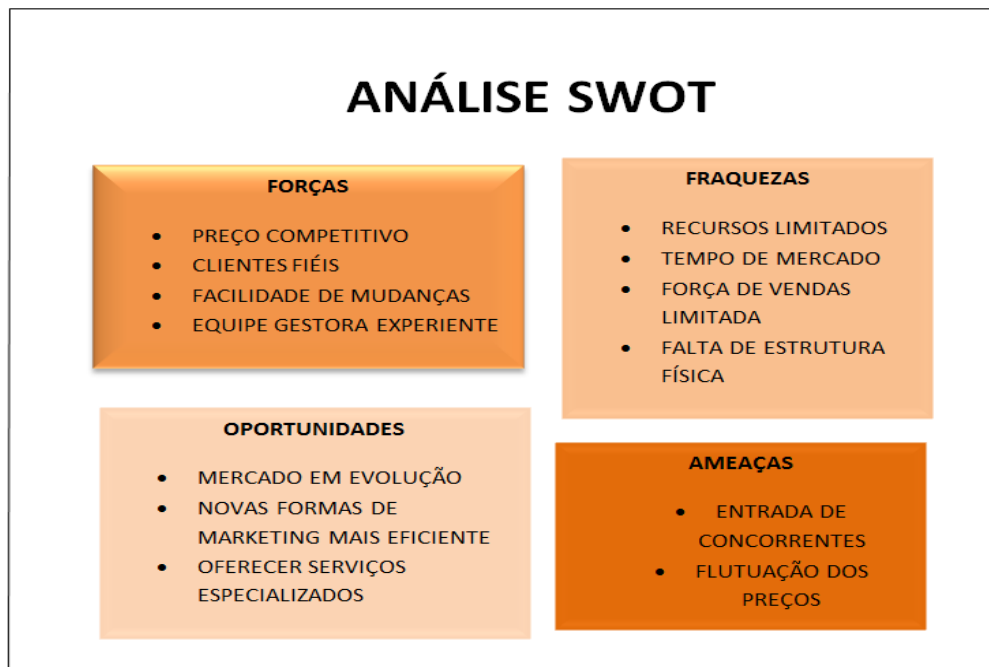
ANÁLISE SWOT

FORÇAS

- PREÇO COMPETITIVO
- CLIENTES FIÉIS
- FACILIDADE DE MUDANÇAS
- EQUIPE GESTORA EXPERIENTE

FRAQUEZAS

- RECURSOS LIMITADOS
- TEMPO DE MERCADO
- FORÇA DE VENDAS LIMITADA
- FALTA DE ESTRUTURA FÍSICA

OPORTUNIDADES

- MERCADO EM EVOLUÇÃO
- NOVAS FORMAS DE MARKETING MAIS EFICIENTE
- OFERECER SERVIÇOS ESPECIALIZADOS

AMEAÇAS

- ENTRADA DE CONCORRENTES
- FLUTUAÇÃO DOS PREÇOS